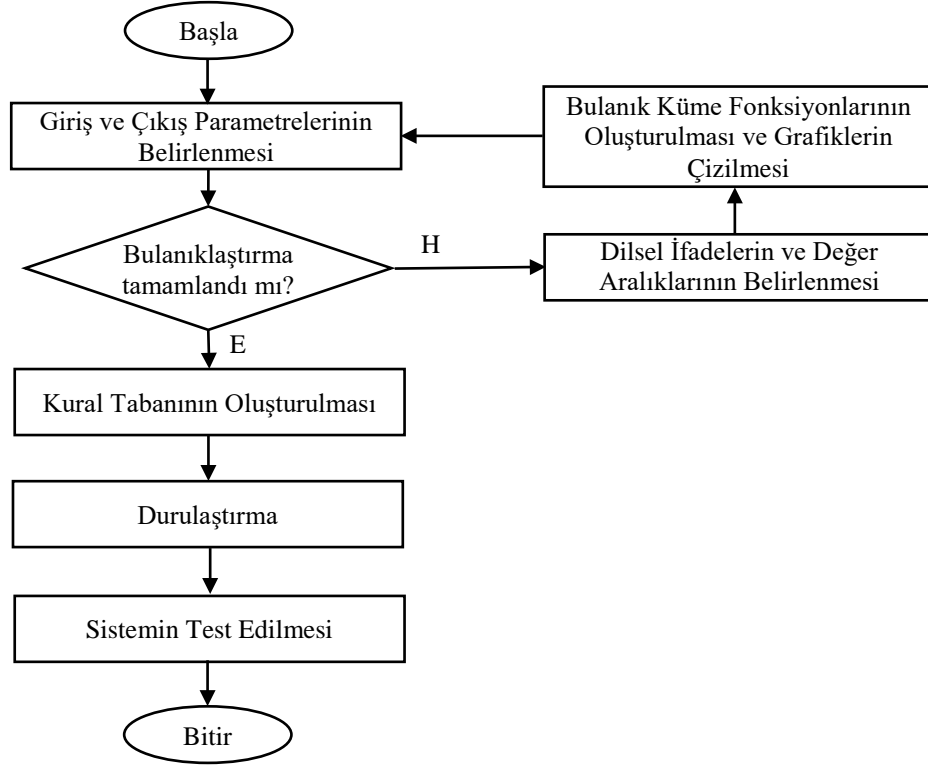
Başla

Giriş ve Çıkış Parametrelerinin Belirlenmesi

Bulanık Küme Fonksiyonlarının Oluşturulması ve Grafiklerin Çizilmesi

Bulanıklaştırma tamamlandı mı?

H

Dilsel İfadelerin ve Değer Aralıklarının Belirlenmesi

E

Kural Tabanının Oluşturulması

Durulaştırma

Sistemin Test Edilmesi

Bitir